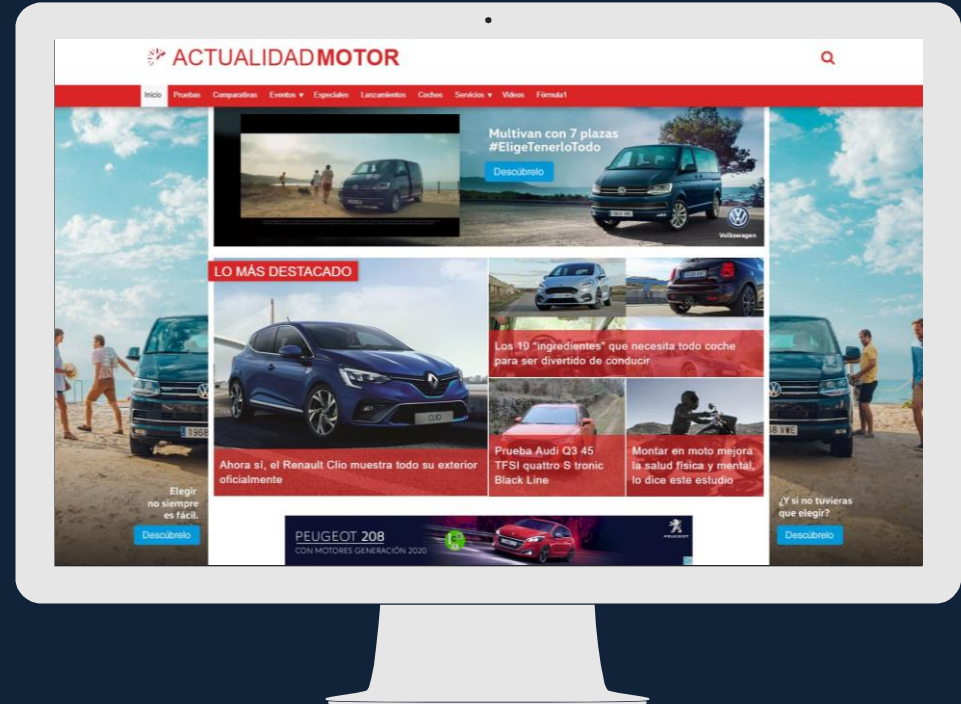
ACTUALIDADMOTOR

Inicio Pruebas Comparativas Eventos ▾ Especiales Lanzamientos Coches Servicios ▾ Videos Fórmula1

Multivan con 7 plazas #EligeTenerloTodo

Descúbrelo

Volkswagen

LO MÁS DESTACADO

Ahora sí, el Renault Clio muestra todo su exterior oficialmente

Los 10 "ingredientes" que necesita todo coche para ser divertido de conducir

Prueba Audi Q3 45 TFSI quattro S tronic Black Line

Montar en moto mejora la salud física y mental, lo dice este estudio

Elegir no siempre es fácil.

Descúbrelo

¿Y si no tuvieras que elegir?

Descúbrelo

PEUGEOT 208

CON MOTORES GENERACIÓN 2020

PEUGEOT